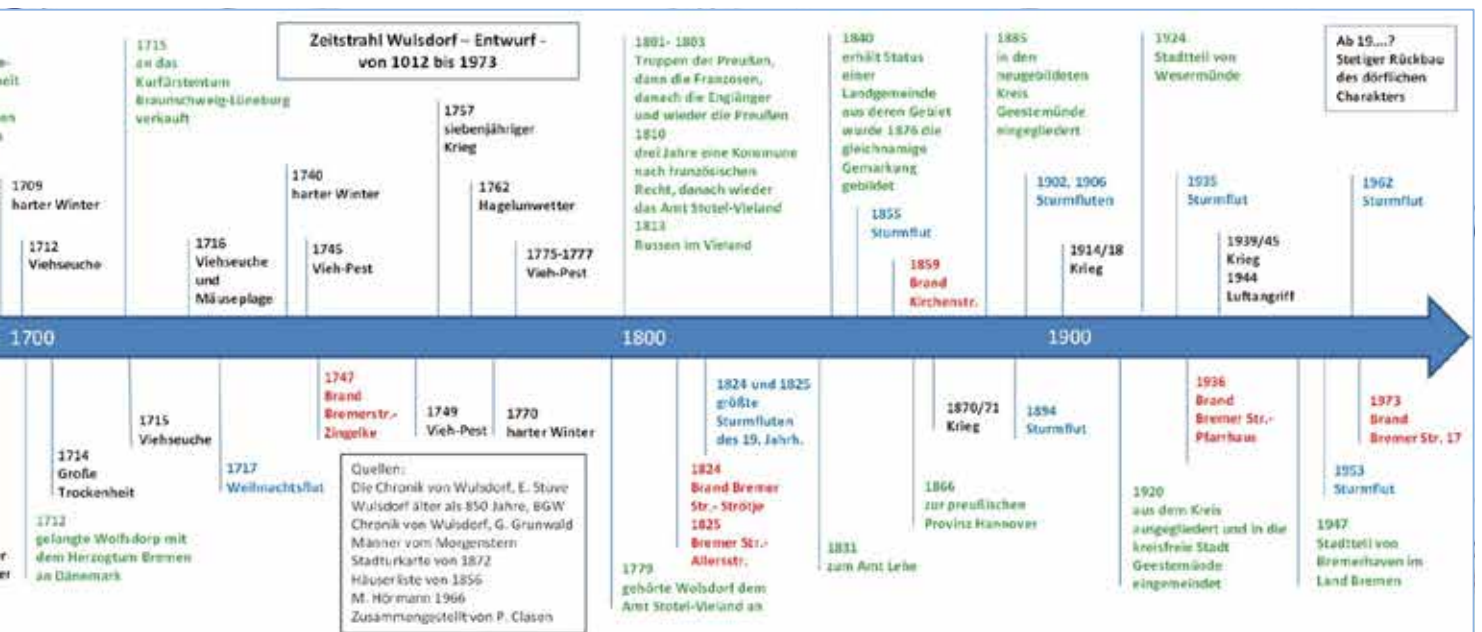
Zeitstrahl Wulsdorf – Entwurf – von 1012 bis 1973

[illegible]

1715 an das Kurfürstentum Braunschweig-Lüneburg verkauft

1709 harter Winter

1712 Viehseuche

1716 Viehseuche und Mäuseplage

1740 harter Winter

1745 Vieh-Pest

1757 siebenjähriger Krieg

1762 Hagelunwetter

1775-1777 Vieh-Pest

1801- 1803 Truppen der Preußen, dann die Franzosen, danach die Engländer und wieder die Preußen 1810 drei Jahre eine Kommune nach französischen Recht, danach wieder das Amt Stotel-Vieland 1813 Russen im Vieland

1840 erhält Status einer Landgemeinde aus deren Gebiet wurde 1876 die gleichnamige Gemarkung gebildet

1855 Sturmflut

1859 Brand Kirchenstr.

1885 in den neugebildeten Kreis Geestemünde eingegliedert

1902, 1906 Sturmfluten

1914/18 Krieg

1924 Stadtteil von Wesermünde

1935 Sturmflut

1939/45 Krieg 1944 Luftangriff

Ab 19....? Stetiger Rückbau des dörflichen Charakters

1962 Sturmflut

1700

1800

1900

1714 Große Trockenheit

1712 gelangte Wolfsdorp mit dem Herzogtum Bremen an Dänemark

1715 Viehseuche

1717 Weihnachtsflut

1747 Brand Bremerstr.- Zingelke

1749 Vieh-Pest

1770 harter Winter

Quellen: Die Chronik von Wulsdorf, E. Stuve Wulsdorf älter als 850 Jahre, BGW Chronik von Wulsdorf, G. Grunwald Männer vom Morgenstern Stadturkarte von 1872 Häuserliste von 1856 M. Hörmann 1966 Zusammengestellt von P. Clasen

1779 gehörte Wulsdorf dem Amt Stotel-Vieland an

1824 und 1825 größte Sturmfluten des 19. Jahrh.

1824 Brand Bremer Str.- Strötje 1825 Bremer Str.- Allerstr.

1831 zum Amt Lehe

1866 zur preußischen Provinz Hannover

1870/71 Krieg

1894 Sturmflut

1920 aus dem Kreis ausgegliedert und in die kreisfreie Stadt Geestemünde eingemeindet

1936 Brand Bremer Str.- Pfarrhaus

1947 Stadtteil von Bremerhaven im Land Bremen

1953 Sturmflut

1973 Brand Bremer Str. 17